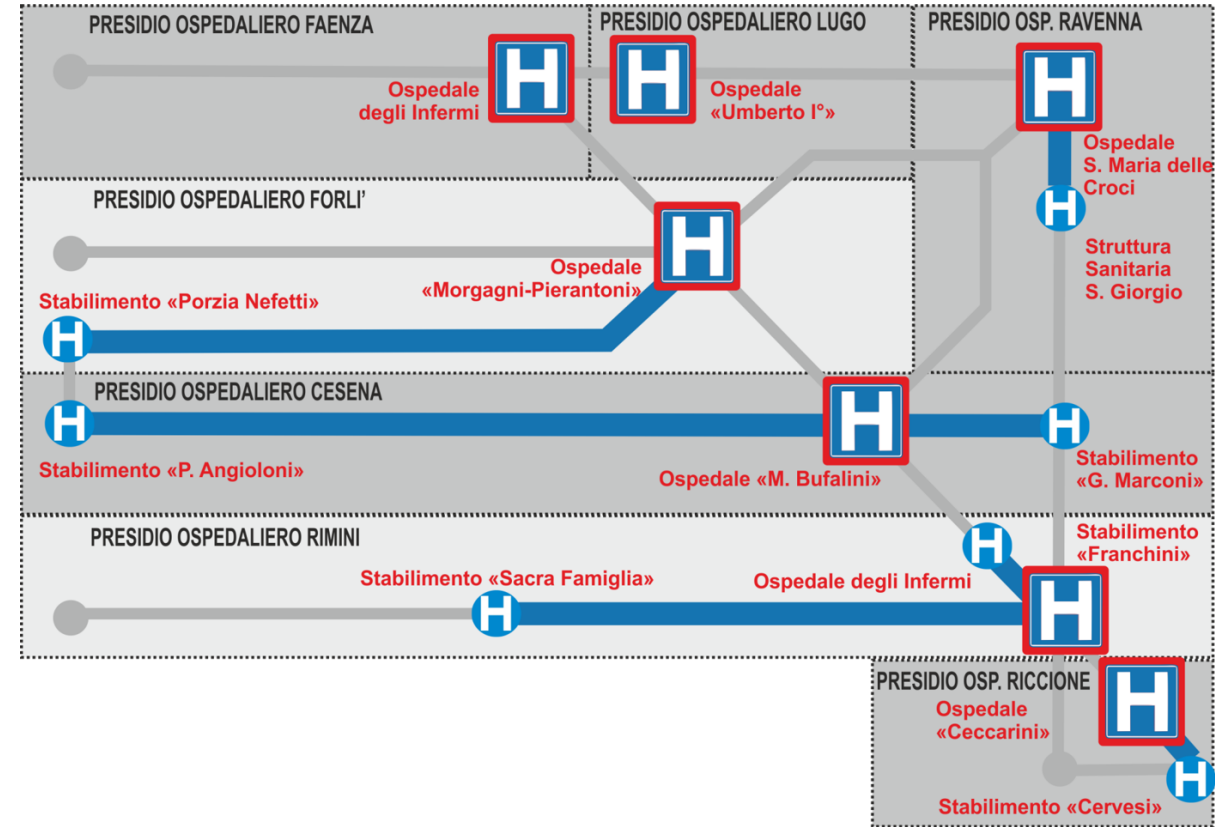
PRESIDIO OSPEDALIERO FAENZA

Ospedale degli Infermi

H

PRESIDIO OSPEDALIERO LUGO

H

Ospedale «Umberto I°»

PRESIDIO OSP. RAVENNA

H

Ospedale S. Maria delle Croci

H

Struttura Sanitaria S. Giorgio

PRESIDIO OSPEDALIERO FORLI'

H

Ospedale «Morgagni-Pierantoni»

Stabilimento «Porzia Nefetti»

H

PRESIDIO OSPEDALIERO CESENA

H

Stabilimento «P. Angioloni»

H

Ospedale «M. Bufalini»

H

Stabilimento «G. Marconi»

PRESIDIO OSPEDALIERO RIMINI

Stabilimento «Sacra Famiglia»

H

Ospedale degli Infermi

H

Stabilimento «Franchini»

H

PRESIDIO OSP. RICCIONE

H

Ospedale «Ceccarini»

H

Stabilimento «Cervesi»